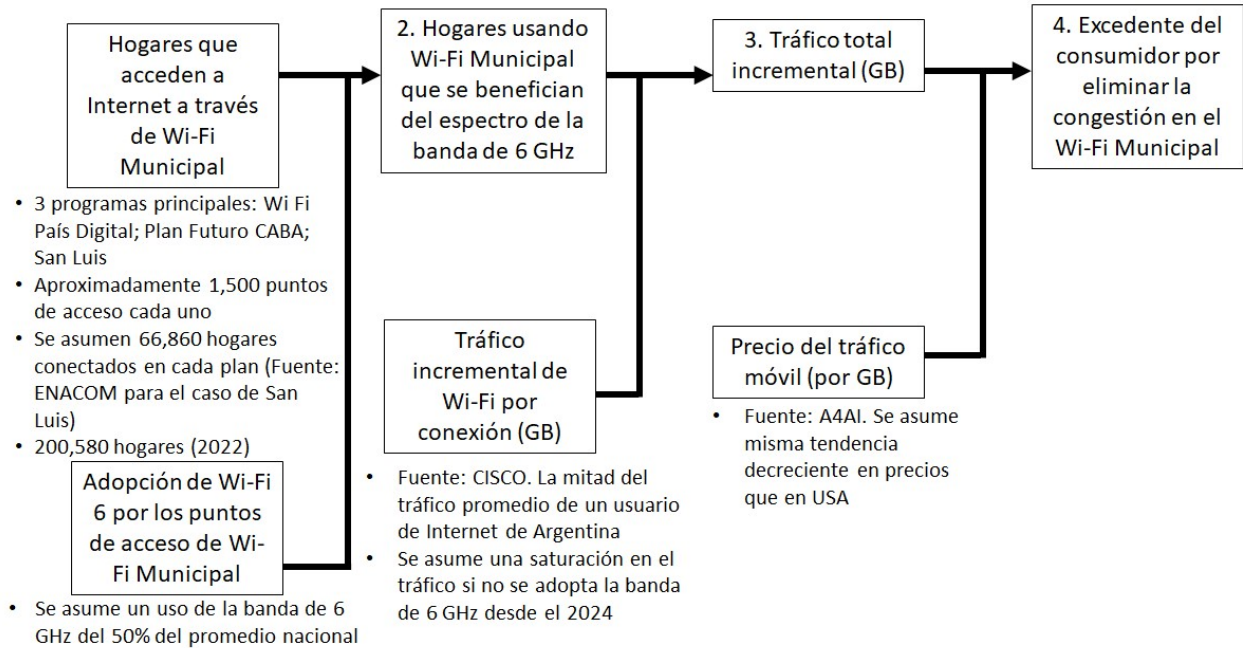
Hogares que acceden a Internet a través de Wi-Fi Municipal

- 3 programas principales: Wi Fi País Digital; Plan Futuro CABA; San Luis
- Aproximadamente 1,500 puntos de acceso cada uno
- Se asumen 66,860 hogares conectados en cada plan (Fuente: ENACOM para el caso de San Luis)
- 200,580 hogares (2022)

Adopción de Wi-Fi 6 por los puntos de acceso de Wi-Fi Municipal

- Se asume un uso de la banda de 6 GHz del 50% del promedio nacional

2. Hogares usando Wi-Fi Municipal que se benefician del espectro de la banda de 6 GHz

Tráfico incremental de Wi-Fi por conexión (GB)

- Fuente: CISCO. La mitad del tráfico promedio de un usuario de Internet de Argentina
- Se asume una saturación en el tráfico si no se adopta la banda de 6 GHz desde el 2024

3. Tráfico total incremental (GB)

Precio del tráfico móvil (por GB)

- Fuente: A4AI. Se asume misma tendencia decreciente en precios que en USA

4. Excedente del consumidor por eliminar la congestión en el Wi-Fi Municipal